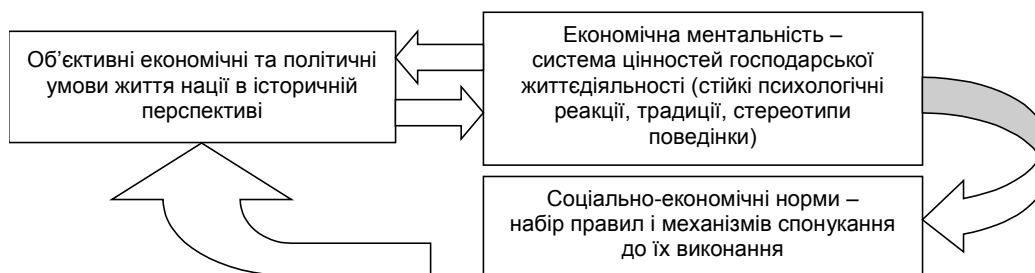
Об'єктивні економічні та політичні умови життя нації в історичній перспективі

Економічна ментальність – система цінностей господарської життєдіяльності (стійкі психологічні реакції, традиції, стереотипи поведінки)

Соціально-економічні норми – набір правил і механізмів спонукання до їх виконання